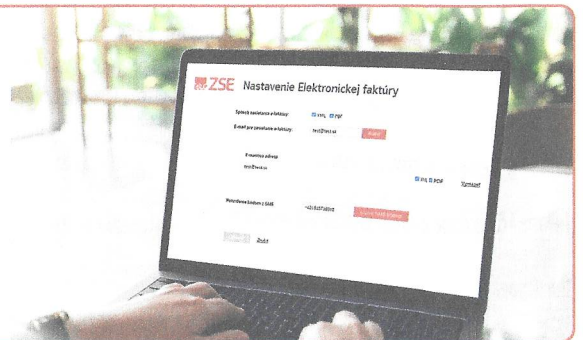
ZSE Nastavenie Elektronickej faktúry

Spôsob zasielania e-faktúry: HTML PDF

E-mail pre zasielanie e-faktúry: test@test.sk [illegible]

E-mailová adresa

test@test.sk

HTML PDF Vymazať

Potvrdenie kódom z SMS +421 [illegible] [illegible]

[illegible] Zrušiť